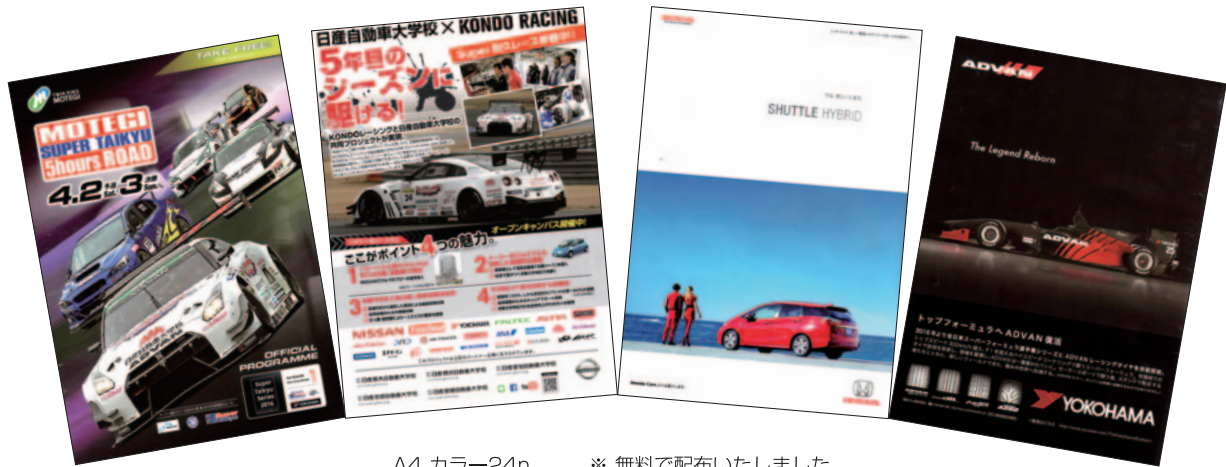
TAKE FREE

TWIN RING MOTEGI

MOTEGI SUPER TAIKYU 5hours ROAD

4.2 3

OFFICIAL PROGRAMME

Super Taikyu Series 2016

日産自動車大学校 × KONDO RACING

5年目のシーズンに駆ける!

KONDOレーシングと日産自動車大学校の共同プロジェクトが実現

オープンキャンパス開催中!

ここがポイント 4つの魅力。

1

2

3

4

NISSAN

YOKOHAMA

SHUTTLE HYBRID

HONDA

ADVAN

The Legend Reborn

トップフォーミュラへ ADVAN 復活

YOKOHAMA

A4 カラー24p　　※ 無料で配布いたしました